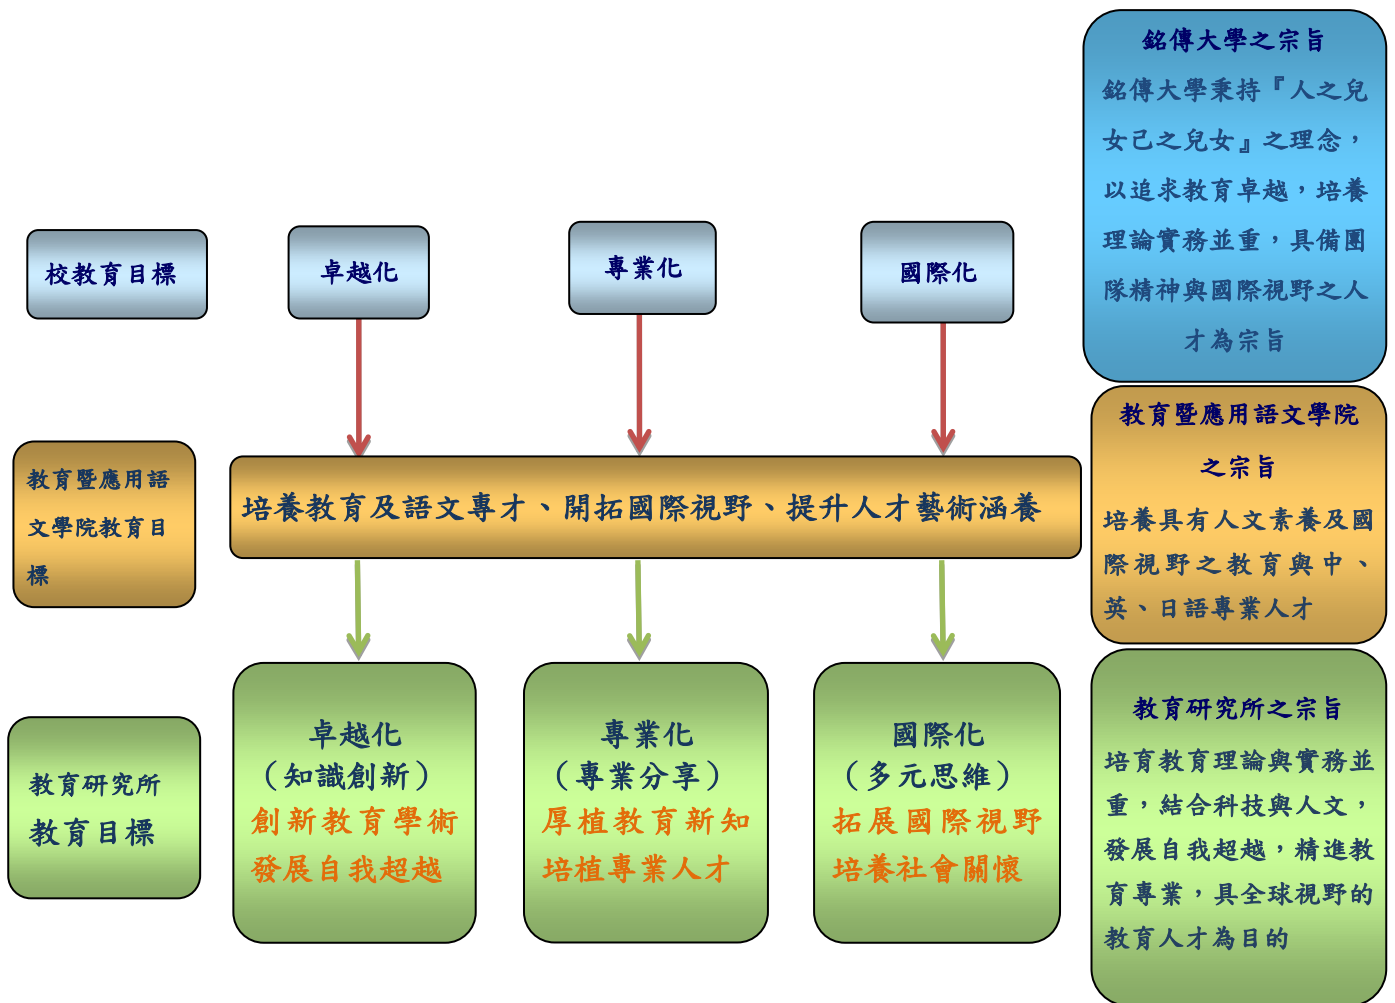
銘傳大學之宗旨

銘傳大學秉持『人之兒女己之兒女』之理念，以追求教育卓越，培養理論實務並重，具備團隊精神與國際視野之人才為宗旨

校教育目標

卓越化

專業化

國際化

教育暨應用語文學院之宗旨

培養具有人文素養及國際視野之教育與中、英、日語專業人才

教育暨應用語文學院教育目標

培養教育及語文專才、開拓國際視野、提升人才藝術涵養

教育研究所教育目標

卓越化
（知識創新）
創新教育學術
發展自我超越

專業化
（專業分享）
厚植教育新知
培植專業人才

國際化
（多元思維）
拓展國際視野
培養社會關懷

教育研究所之宗旨

培育教育理論與實務並重，結合科技與人文，發展自我超越，精進教育專業，具全球視野的教育人才為目的